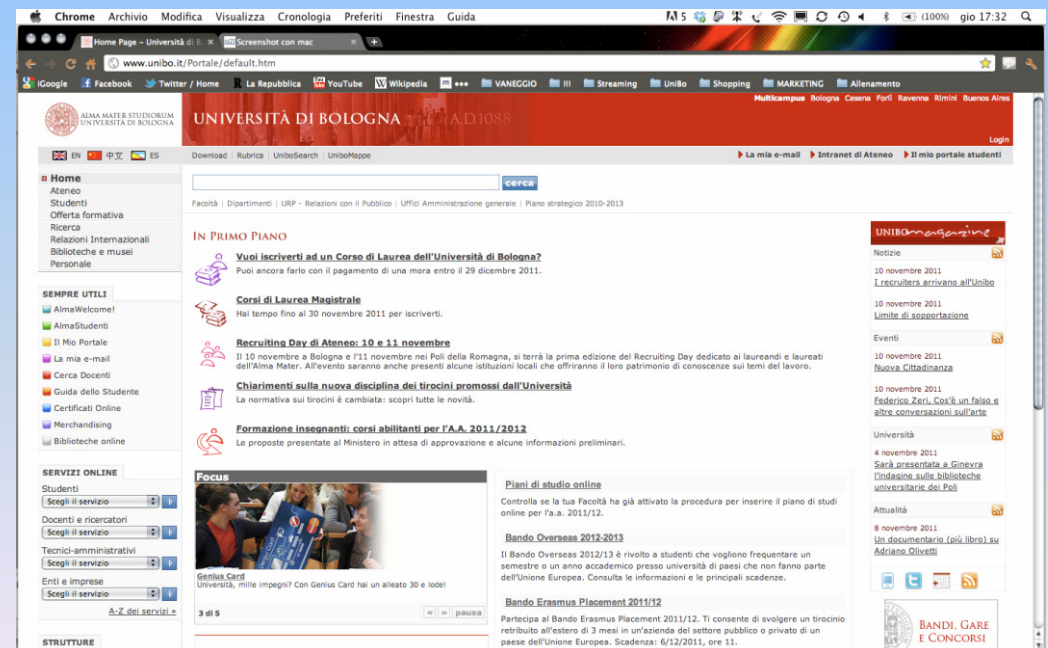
Chrome Archivio Modifica Visualizza Cronologia Preferiti Finestra Guida
(100%) gio 17:32

Home Page - Università di B
Screenshot con mac

www.unibo.it/Portale/default.htm

iGoogle Facebook Twitter / Home La Repubblica YouTube Wikipedia ••• VANEGGIO III Streaming UniBo Shopping MARKETING Allenamento

ALMA MATER STUDIORUM UNIVERSITÀ DI BOLOGNA
UNIVERSITÀ DI BOLOGNA A.D.1088

Multicampus Bologna Cesena Forlì Ravenna Rimini Buenos Aires
Login

EN 中文 ES
Download | Rubrica | UniboSearch | UniboMappe
La mia e-mail Intranet di Ateneo Il mio portale studenti

Home
Ateneo
Studenti
Offerta formativa
Ricerca
Relazioni Internazionali
Biblioteche e musei
Personale

cerca

Facoltà | Dipartimenti | URP - Relazioni con il Pubblico | Uffici Amministrazione generale | Piano strategico 2010-2013

IN PRIMO PIANO

Vuoi iscriverti ad un Corso di Laurea dell'Università di Bologna?
Puoi ancora farlo con il pagamento di una mora entro il 29 dicembre 2011.

Corsi di Laurea Magistrale
Hai tempo fino al 30 novembre 2011 per iscriverti.

Recruiting Day di Ateneo: 10 e 11 novembre
Il 10 novembre a Bologna e l'11 novembre nei Poli della Romagna, si terrà la prima edizione del Recruiting Day dedicato ai laureandi e laureati dell'Alma Mater. All'evento saranno anche presenti alcune istituzioni locali che offriranno il loro patrimonio di conoscenze sui temi del lavoro.

Chiarimenti sulla nuova disciplina dei tirocini promossi dall'Università
La normativa sui tirocini è cambiata: scopri tutte le novità.

Formazione insegnanti: corsi abilitanti per l'A.A. 2011/2012
Le proposte presentate al Ministero in attesa di approvazione e alcune informazioni preliminari.

SEMPRE UTILI
AlmaWelcome!
AlmaStudenti
Il Mio Portale
La mia e-mail
Cerca Docenti
Guida dello Studente
Certificati Online
Merchandising
Biblioteche online

SERVIZI ONLINE
Studenti
Scegli il servizio
Docenti e ricercatori
Scegli il servizio
Tecnici-amministrativi
Scegli il servizio
Enti e imprese
Scegli il servizio
A-Z dei servizi »

STRUTTURE

Focus
Genius Card
Università, mille impegni? Con Genius Card hai un alleato 30 e lode!
3 di 5
« » pausa

Piani di studio online
Controlla se la tua Facoltà ha già attivato la procedura per inserire il piano di studi online per l'a.a. 2011/12.

Bando Overseas 2012-2013
Il Bando Overseas 2012/13 è rivolto a studenti che vogliono frequentare un semestre o un anno accademico presso università di paesi che non fanno parte dell'Unione Europea. Consulta le informazioni e le principali scadenze.

Bando Erasmus Placement 2011/12
Partecipa al Bando Erasmus Placement 2011/12. Ti consente di svolgere un tirocinio retribuito all'estero di 3 mesi in un'azienda del settore pubblico o privato di un paese dell'Unione Europea. Scadenza: 6/12/2011, ore 11.

UNIBOmagazine
Notizie
10 novembre 2011
I recruiters arrivano all'Unibo
10 novembre 2011
Limite di sopportazione
Eventi
10 novembre 2011
Nuova Cittadinanza
10 novembre 2011
Federico Zeri, Cos'è un falso e altre conversazioni sull'arte
Università
4 novembre 2011
Sarà presentata a Ginevra l'indagine sulle biblioteche universitarie dei Poli
Attualità
8 novembre 2011
Un documentario (più libro) su Adriano Olivetti

BANDI, GARE E CONCORSI